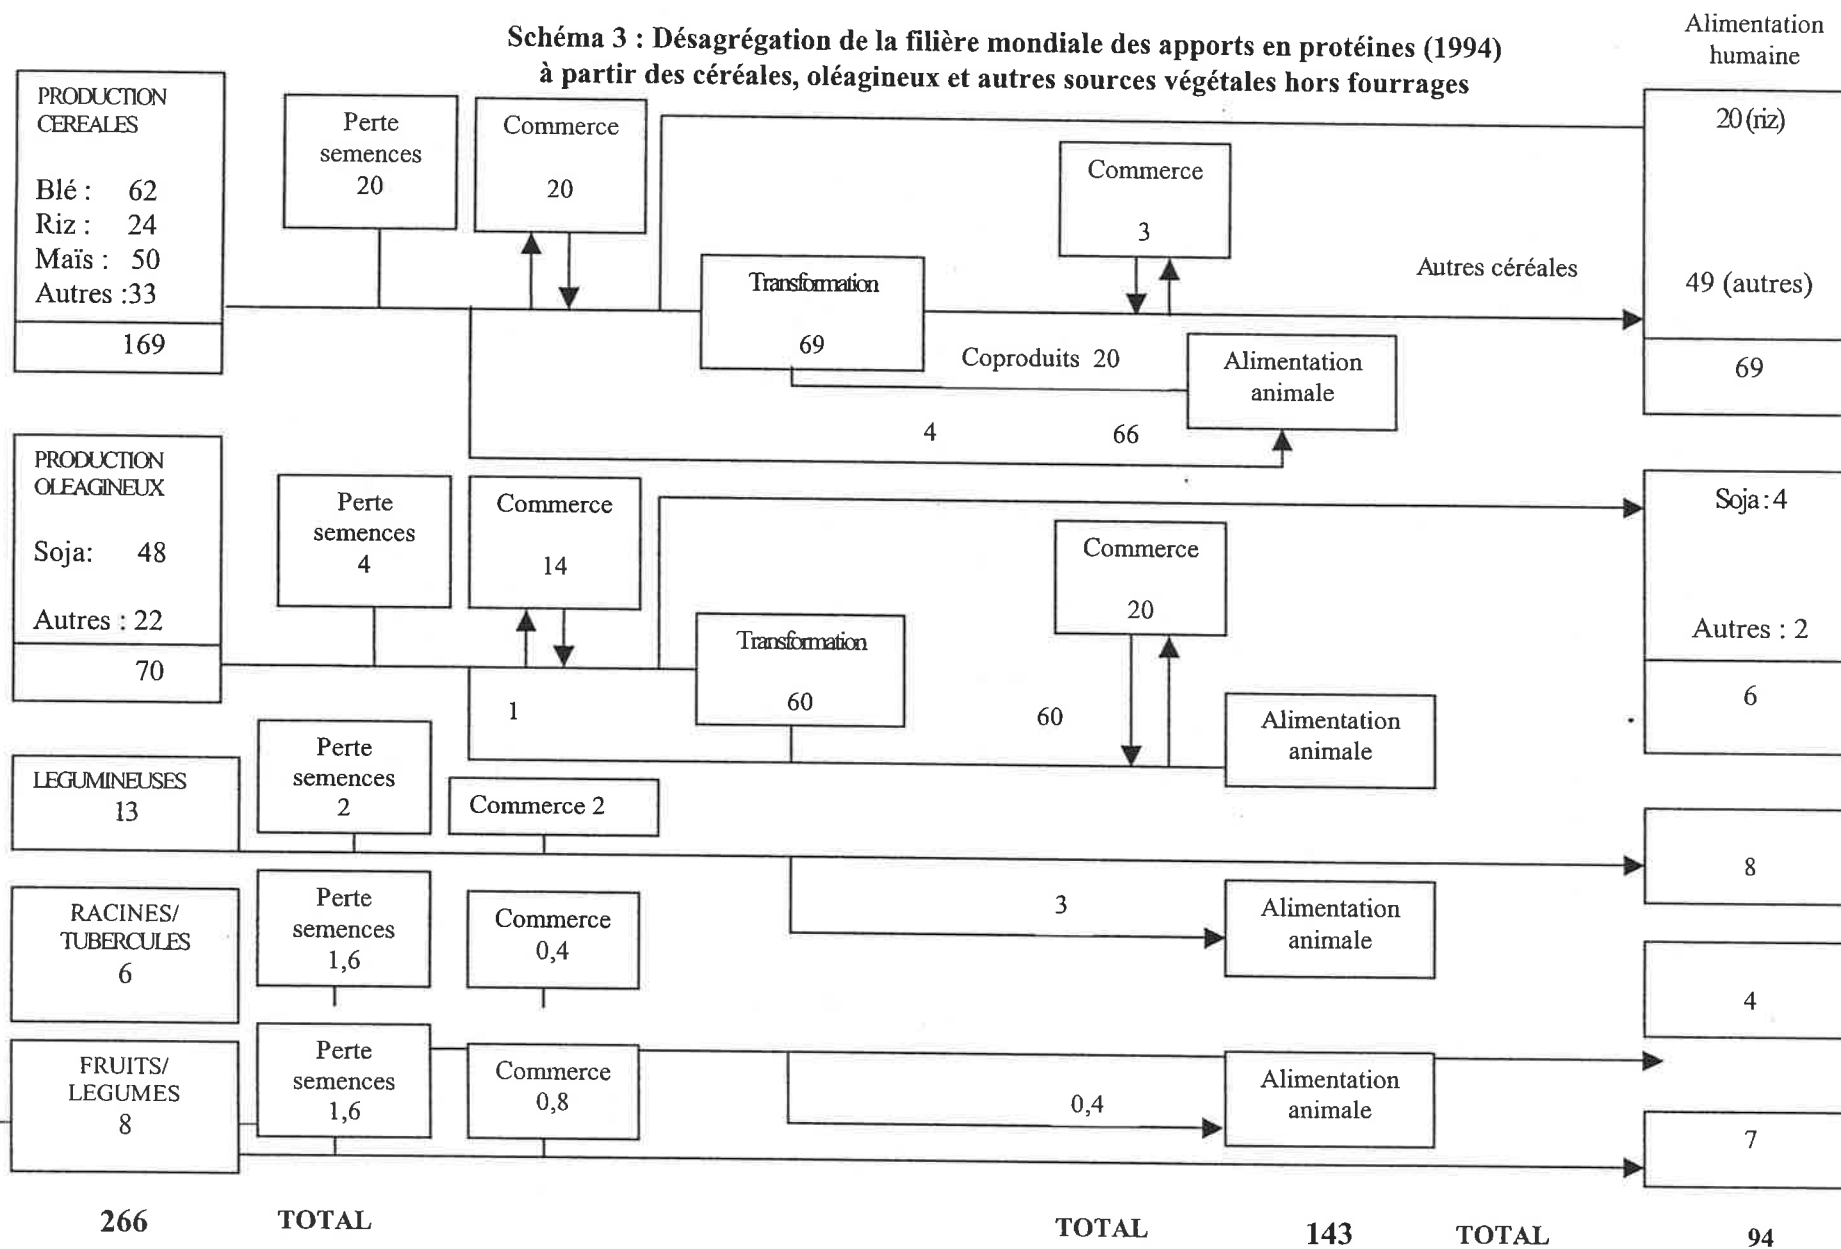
Schéma 3 : Désagrégation de la filière mondiale des apports en protéines (1994) à partir des céréales, oléagineux et autres sources végétales hors fourrages

Alimentation humaine

PRODUCTION CEREALES

Blé : 62
Riz : 24
Maïs : 50
Autres :33

169

Perte semences 20

Commerce 20

20 (riz)

Commerce 3

Transformation 69

Autres céréales

49 (autres)

69

Coproduits 20

Alimentation animale

4

66

PRODUCTION OLEAGINEUX

Soja: 48

Autres : 22

70

Perte semences 4

Commerce 14

Soja : 4

Commerce 20

Transformation 60

Autres : 2

6

1

60

Alimentation animale

LEGUMINEUSES 13

Perte semences 2

Commerce 2

8

3

Alimentation animale

RACINES/ TUBERCULES 6

Perte semences 1,6

Commerce 0,4

4

FRUITS/ LEGUMES 8

Perte semences 1,6

Commerce 0,8

Alimentation animale

0,4

7

266 TOTAL

TOTAL 143

TOTAL 94